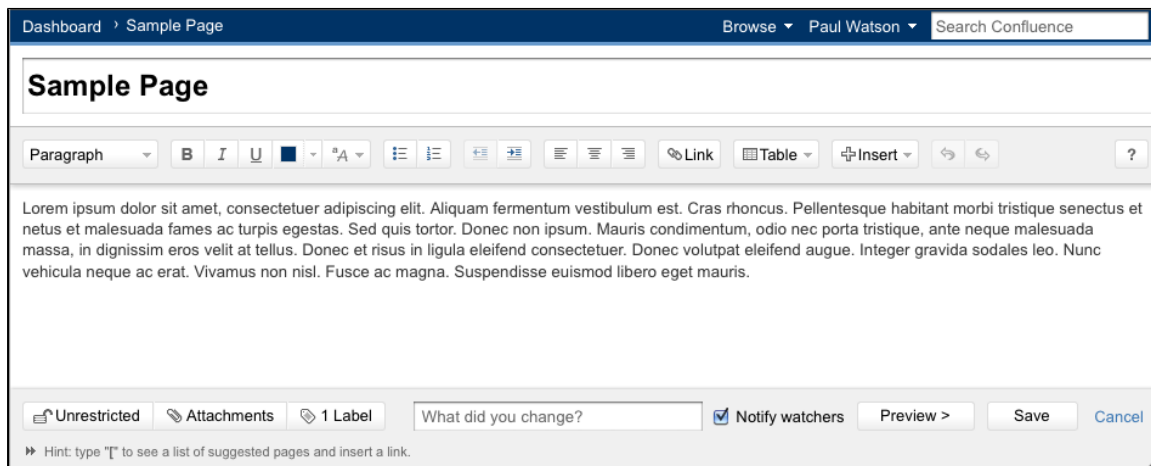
Dashboard › Sample Page

Browse ▾ Paul Watson ▾ Search Confluence

Sample Page

Paragraph B I U Link Table Insert ?

Lorem ipsum dolor sit amet, consectetuer adipiscing elit. Aliquam fermentum vestibulum est. Cras rhoncus. Pellentesque habitant morbi tristique senectus et netus et malesuada fames ac turpis egestas. Sed quis tortor. Donec non ipsum. Mauris condimentum, odio nec porta tristique, ante neque malesuada massa, in dignissim eros velit at tellus. Donec et risus in ligula eleifend consectetuer. Donec volutpat eleifend augue. Integer gravida sodales leo. Nunc vehicula neque ac erat. Vivamus non nisl. Fusce ac magna. Suspendisse euismod libero eget mauris.

Unrestricted Attachments 1 Label What did you change? Notify watchers Preview > Save Cancel

Hint: type "[" to see a list of suggested pages and insert a link.